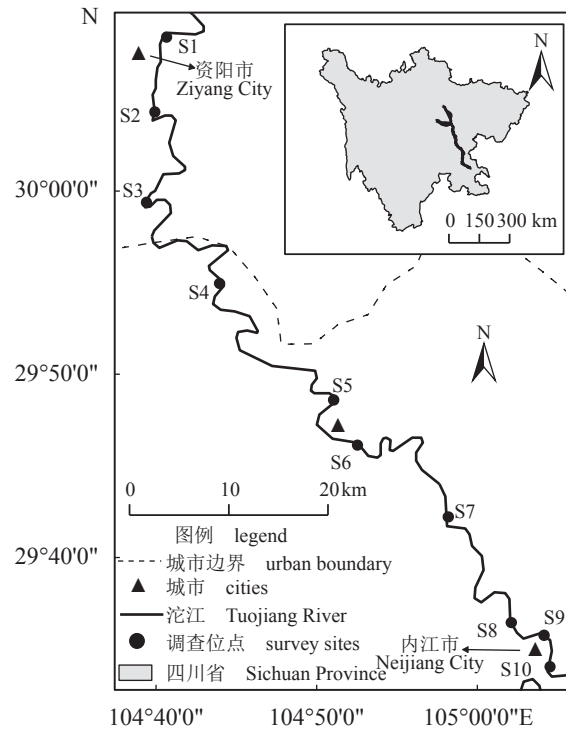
N

S1
资阳市
Ziyang City
S2
30°00'0"
S3

N
0 150 300 km

S4

N

29°50'0"
S5
S6

0 10 20 km

S7
图例 legend
29°40'0"
城市边界 urban boundary
城市 cities
沱江 Tuojiang River
调查位点 survey sites
S8
S9
内江市
Neijiang City
S10
四川省 Sichuan Province

104°40'0"
104°50'0"
105°00'0"E